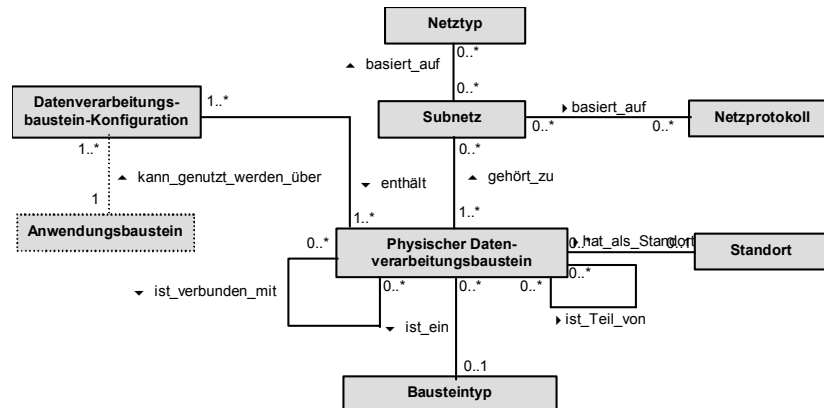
Netztyp

0..*

basiert_auf

0..*

Datenverarbeitungsbaustein-Konfiguration

1..*

Subnetz

basiert_auf

0..*

0..*

Netzprotokoll

1..*

kann_genutzt_werden_über

1

Anwendungsbaustein

enthält

0..*

gehört_zu

1..*

1..*

0..*

Physischer Datenverarbeitungsbaustein

0..* hat_als_Standort 0..1

Standort

ist_verbunden_mit

0..*

0..*

0..*

0..*

ist_ein

ist_Teil_von

0..1

Bausteintyp